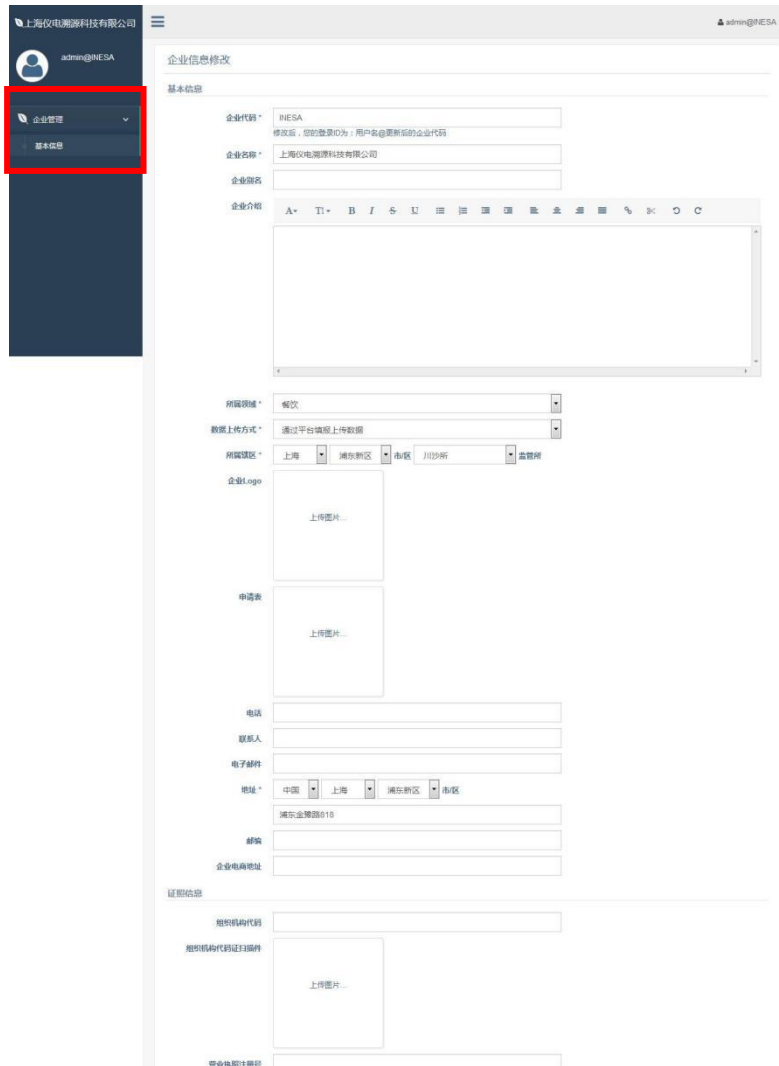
上海仪电溯源科技有限公司

admin@INESA

企业管理

基本信息

admin@INESA

企业信息修改

基本信息

企业代码 * INESA

修改后，您的登录ID为：用户名@更新后的企业代码

企业名称 * 上海仪电溯源科技有限公司

企业别名

企业介绍

A T B I S U C

所属领域 * 餐饮

数据上传方式 * 通过平台填报上传数据

所属辖区 * 上海 浦东新区 市/区 川沙所 监管所

企业Logo

上传图片...

申请表

上传图片...

电话

联系人

电子邮件

地址 * 中国 上海 浦东新区 市/区

浦东金籁路818

邮编

企业电商地址

证照信息

组织机构代码

组织机构代码证扫描件

上传图片...

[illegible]